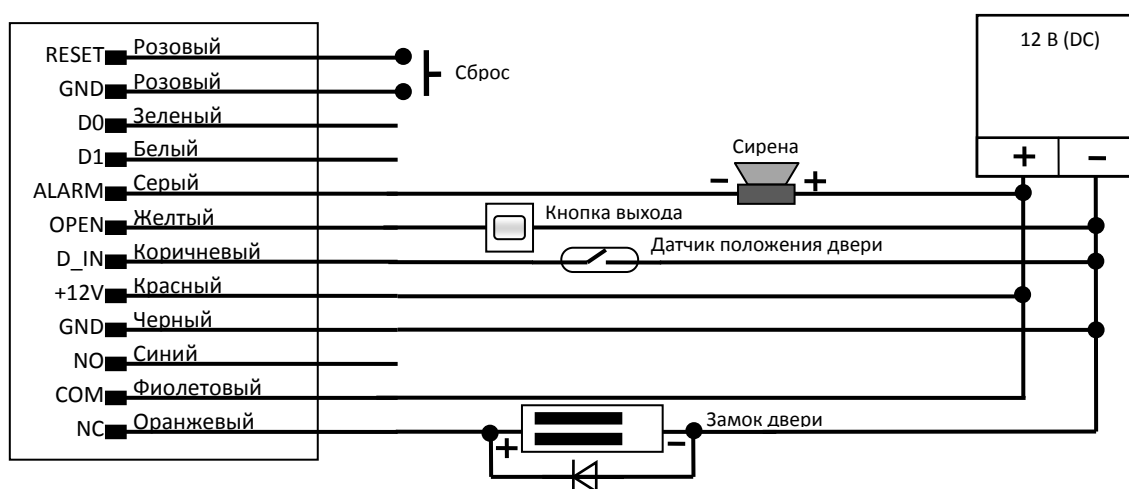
RESET Розовый
GND Розовый
D0 Зеленый
D1 Белый
ALARM Серый
OPEN Желтый
D_IN Коричневый
+12V Красный
GND Черный
NO Синий
COM Фиолетовый
NC Оранжевый

Сброс

12 В (DC)

+ −

Сирена

− +

Кнопка выхода

Датчик положения двери

Замок двери

+ −